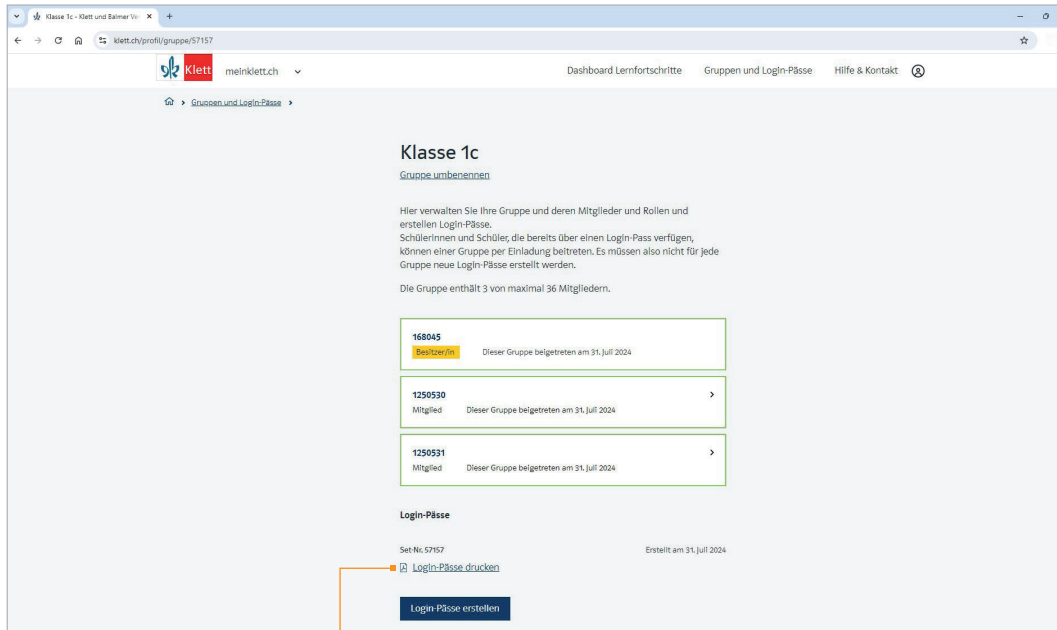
Klasse 1c - Klett und Balmer Ve ×
+
klett.ch/profil/gruppe/57157

Klett meinklett.ch

Dashboard Lernfortschritte Gruppen und Login-Pässe Hilfe & Kontakt

Gruppen und Login-Pässe >

Klasse 1c

Gruppe umbenennen

Hier verwalten Sie Ihre Gruppe und deren Mitglieder und Rollen und erstellen Login-Pässe.
SchülerInnen und Schüler, die bereits über einen Login-Pass verfügen, können einer Gruppe per Einladung beitreten. Es müssen also nicht für jede Gruppe neue Login-Pässe erstellt werden.

Die Gruppe enthält 3 von maximal 36 Mitgliedern.

168045
Besitzer/in Dieser Gruppe beigetreten am 31. Juli 2024

1250530
Mitglied Dieser Gruppe beigetreten am 31. Juli 2024

1250531
Mitglied Dieser Gruppe beigetreten am 31. Juli 2024

Login-Pässe

Set-Nr. 57157 Erstellt am 31. Juli 2024

Login-Pässe drucken

Login-Pässe erstellen